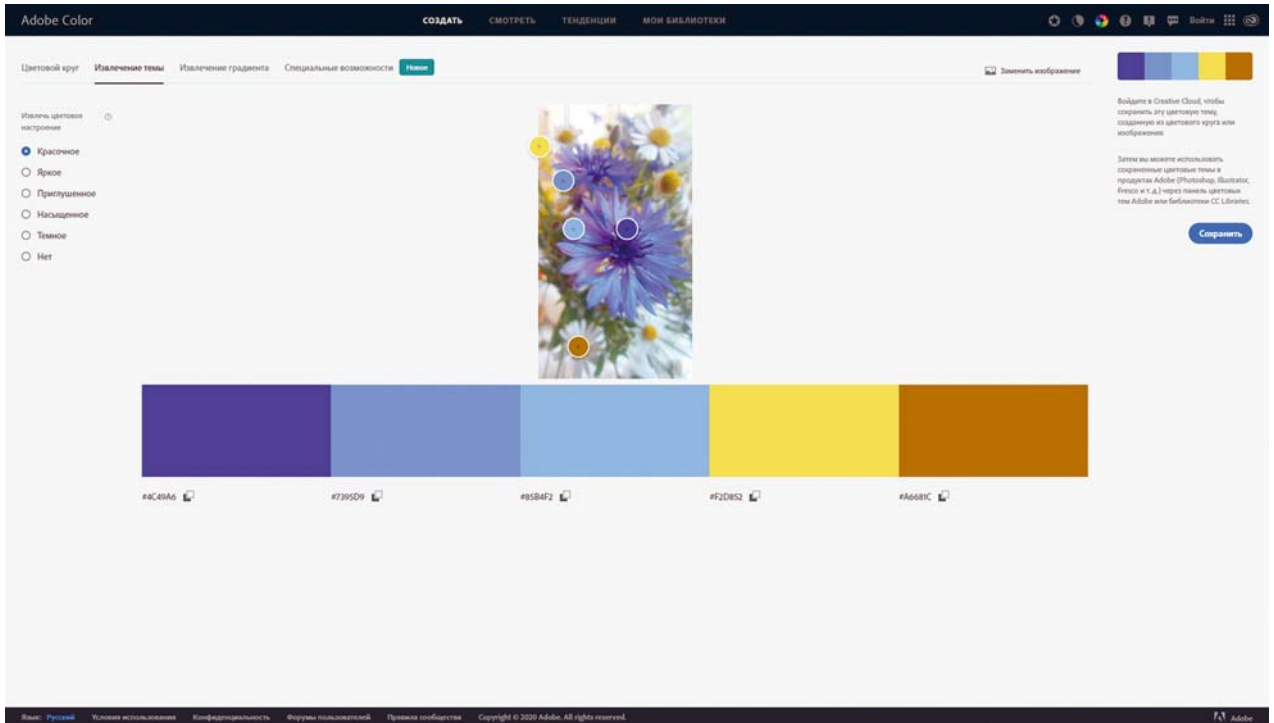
Adobe Color

СОЗДАТЬ СМОТРЕТЬ ТЕНДЕНЦИИ МОИ БИБЛИОТЕКИ

Войти

Цветовой круг Извлечение темы Извлечение градиента Специальные возможности Новое

Заменить изображение

Извлечь цветовое настроение

Красочное
Яркое
Приглушенное
Насыщенное
Темное
Нет

Войдите в Creative Cloud, чтобы сохранить эту цветовую тему, созданную из цветового круга или изображения.

Затем вы можете использовать сохраненные цветовые темы в продуктах Adobe (Photoshop, Illustrator, Fresco и т. д.) через панель цветовых тем Adobe или библиотеки CC Libraries.

Сохранить

#4C49A6 #7395D9 #85B4F2 #F2D852 #A6681C

Язык: Русский Условия использования Конфиденциальность Форумы пользователей Правила сообщества Copyright © 2020 Adobe. All rights reserved.

Adobe